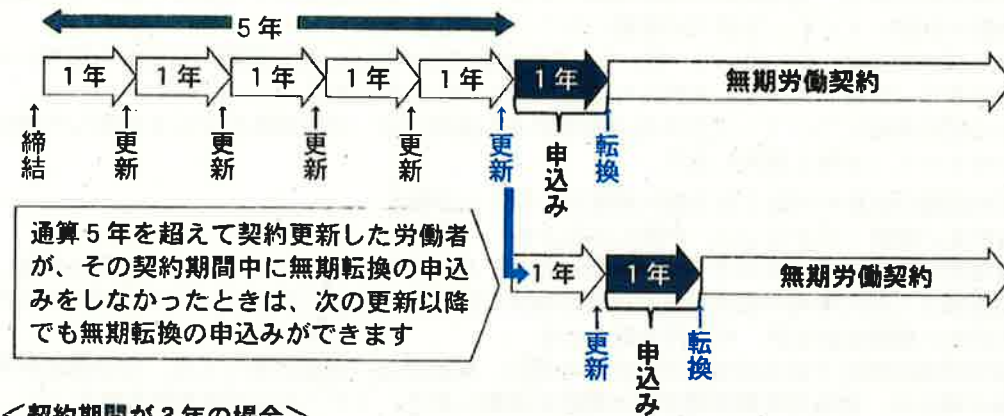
5年

1年 1年 1年 1年 1年 1年 無期労働契約

締結 更新 更新 更新 更新 更新 申込み 転換

通算5年を超えて契約更新した労働者が、その契約期間中に無期転換の申込みをしなかったときは、次の更新以降でも無期転換の申込みができます

1年 1年 無期労働契約

更新 申込み 転換

＜契約期間が3年の場合＞